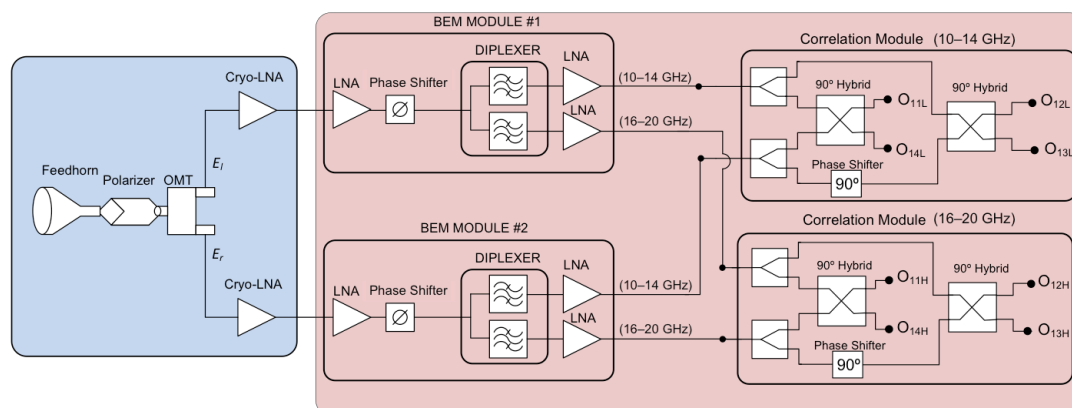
BEM MODULE #1

DIPLEXER

LNA

Cryo-LNA

LNA

Phase Shifter

LNA

(10–14 GHz)

(16–20 GHz)

Correlation Module (10–14 GHz)

90º Hybrid

90º Hybrid

$O_{11L}$

$O_{12L}$

$O_{14L}$

$O_{13L}$

Phase Shifter

90º

Feedhorn

Polarizer

OMT

$E_l$

$E_r$

BEM MODULE #2

DIPLEXER

LNA

Cryo-LNA

LNA

Phase Shifter

LNA

(10–14 GHz)

(16–20 GHz)

Correlation Module (16–20 GHz)

90º Hybrid

90º Hybrid

$O_{11H}$

$O_{12H}$

$O_{14H}$

$O_{13H}$

Phase Shifter

90º